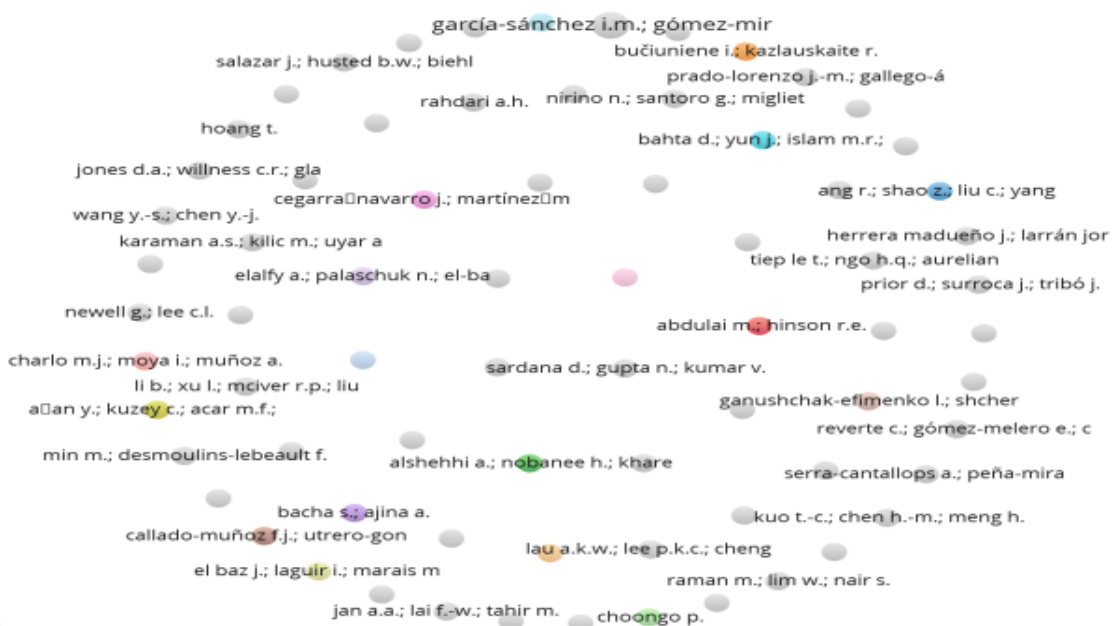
garcía-sánchez i.m.; gómez-mir
salazar j.; husted b.w.; biehl
bučiuniene i.; kazlauskaite r.
prado-lorenzo j.-m.; gallego-á
rahdari a.h.
nirino n.; santoro g.; migliet
hoang t.
bahta d.; yun j.; islam m.r.;
jones d.a.; willness c.r.; gla
cegarra□navarro j.; martínez□m
ang r.; shao z.; liu c.; yang
wang y.-s.; chen y.-j.
karaman a.s.; kilic m.; uyar a
herrera madueño j.; larrán jor
elalfy a.; palaschuk n.; el-ba
tiep le t.; ngo h.q.; aurelian
prior d.; surroca j.; tribó j.
newell g.; lee c.l.
abdulai m.; hinson r.e.
charlo m.j.; moya i.; muñoz a.
sardana d.; gupta n.; kumar v.
li b.; xu l.; mciver r.p.; liu
a□an y.; kuzey c.; acar m.f.;
ganushchak-efimenko l.; shcher
reverte c.; gómez-melero e.; c
min m.; desmoulins-lebeault f.
alshehhi a.; nobanee h.; khare
serra-cantallops a.; peña-mira
bacha s.; ajina a.
kuo t.-c.; chen h.-m.; meng h.
callado-muñoz f.j.; utrero-gon
lau a.k.w.; lee p.k.c.; cheng
el baz j.; laguir i.; marais m
raman m.; lim w.; nair s.
jan a.a.; lai f.-w.; tahir m.
choongo p.